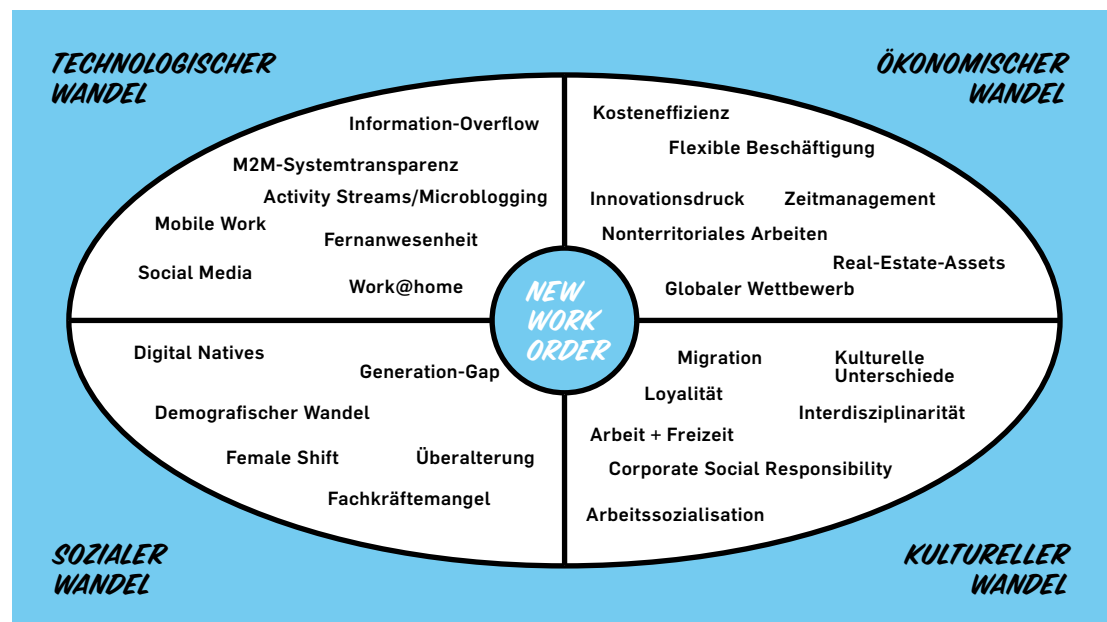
TECHNOLOGISCHER WANDEL

ÖKONOMISCHER WANDEL

Information-Overflow

M2M-Systemtransparenz

Activity Streams/Microblogging

Mobile Work

Fernanwesenheit

Social Media

Work@home

Kosteneffizienz

Flexible Beschäftigung

Innovationsdruck

Zeitmanagement

Nonterritoriales Arbeiten

Real-Estate-Assets

Globaler Wettbewerb

NEW WORK ORDER

Digital Natives

Generation-Gap

Demografischer Wandel

Female Shift

Überalterung

Fachkräftemangel

Migration

Kulturelle Unterschiede

Loyalität

Interdisziplinarität

Arbeit + Freizeit

Corporate Social Responsibility

Arbeitssozialisation

SOZIALER WANDEL

KULTURELLER WANDEL